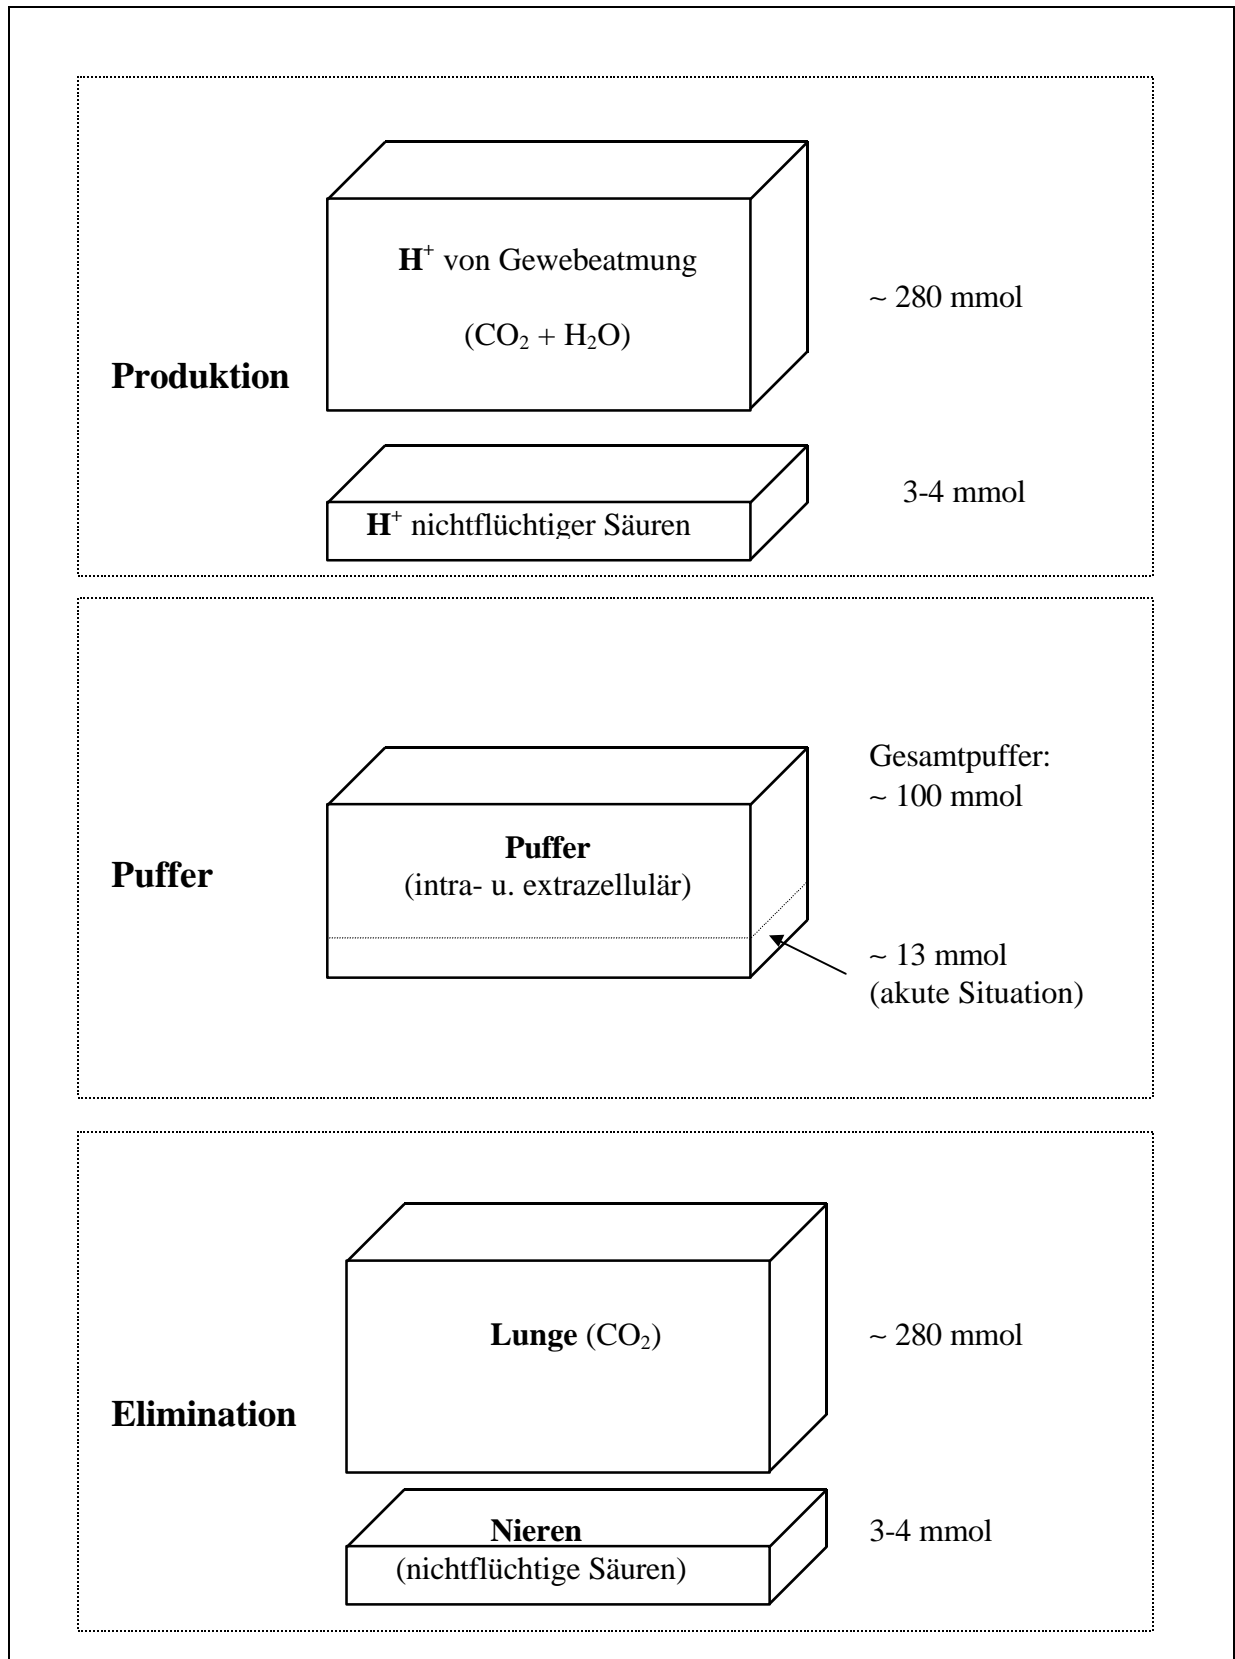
$H^+$ von Gewebeatmung

$(CO_2 + H_2O)$

~ 280 mmol

Produktion

$H^+$ nichtflüchtiger Säuren

3-4 mmol

Gesamtpuffer:
~ 100 mmol

Puffer

Puffer
(intra- u. extrazellulär)

~ 13 mmol
(akute Situation)

Lunge $(CO_2)$

~ 280 mmol

Elimination

Nieren
(nichtflüchtige Säuren)

3-4 mmol